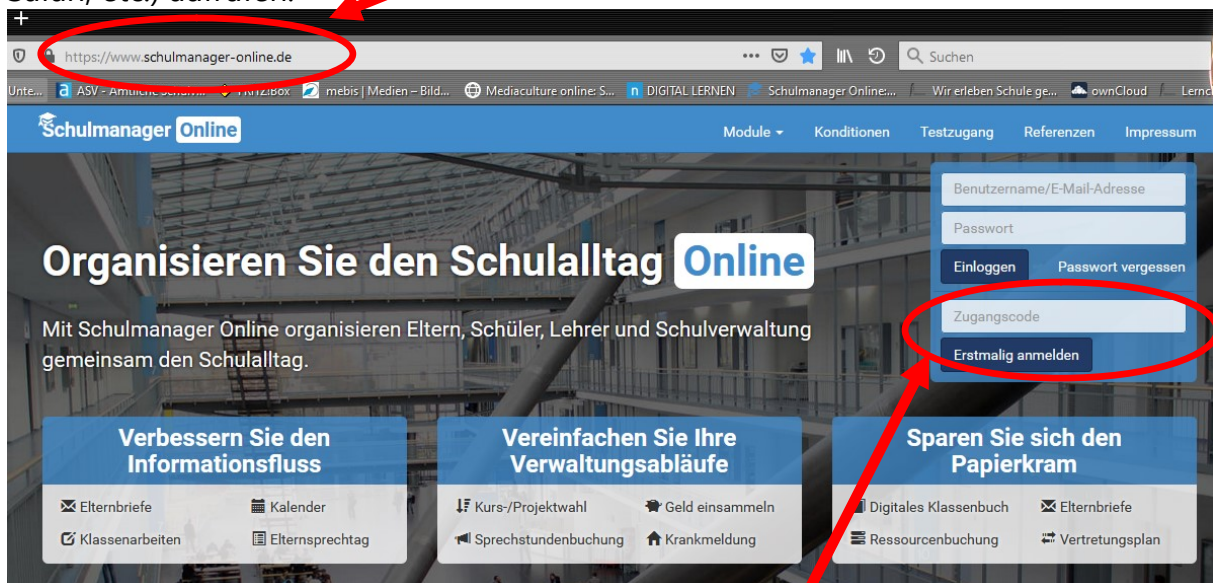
+

https://www.schulmanager-online.de

Suchen

Unte... ASV - Amtliche Schul... FRITZ!Box mebis | Medien – Bild... Mediaculture online: S... DIGITAL LERNEN Schulmanager Online:... Wir erleben Schule ge... ownCloud Lernc

Schulmanager Online

Module Konditionen Testzugang Referenzen Impressum

Benutzername/E-Mail-Adresse

Passwort

Einloggen Passwort vergessen

Zugangscode

Erstmalig anmelden

Organisieren Sie den Schulalltag Online

Mit Schulmanager Online organisieren Eltern, Schüler, Lehrer und Schulverwaltung gemeinsam den Schulalltag.

Verbessern Sie den Informationsfluss

Elternbriefe
Kalender
Klassenarbeiten
Elternsprechtag

Vereinfachen Sie Ihre Verwaltungsabläufe

Kurs-/Projektwahl
Geld einsammeln
Sprechstundenbuchung
Krankmeldung

Sparen Sie sich den Papierkram

Digitales Klassenbuch
Elternbriefe
Ressourcenbuchung
Vertretungsplan